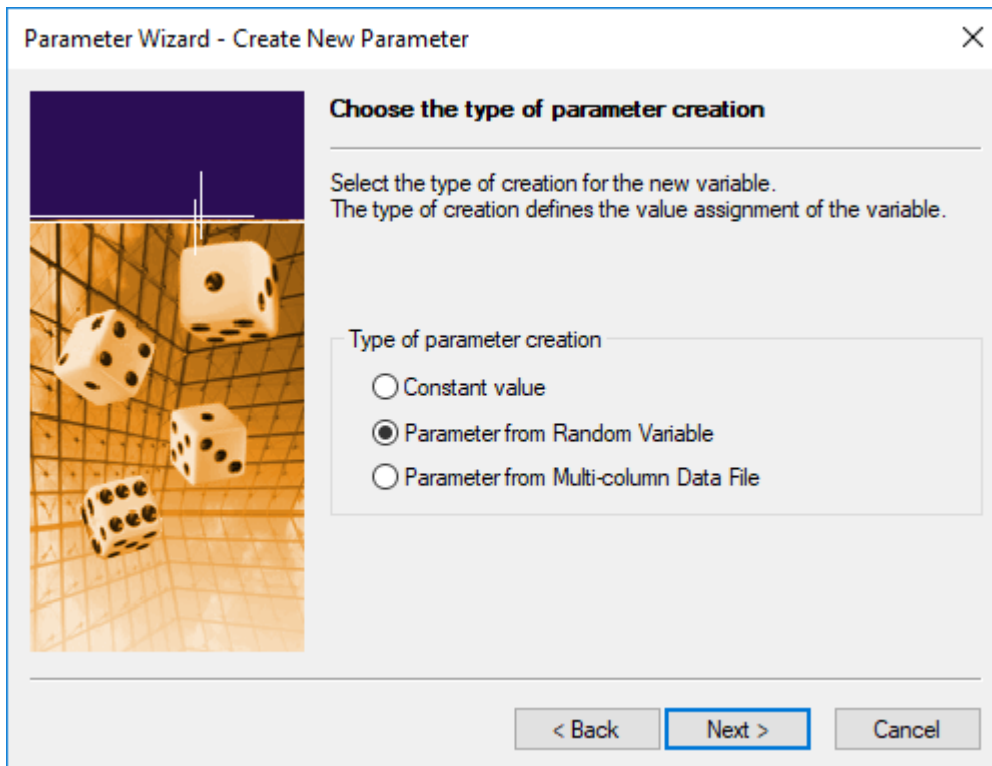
Parameter Wizard - Create New Parameter

Choose the type of parameter creation

Select the type of creation for the new variable.
The type of creation defines the value assignment of the variable.

Type of parameter creation

Constant value

Parameter from Random Variable

Parameter from Multi-column Data File

< Back

Next >

Cancel